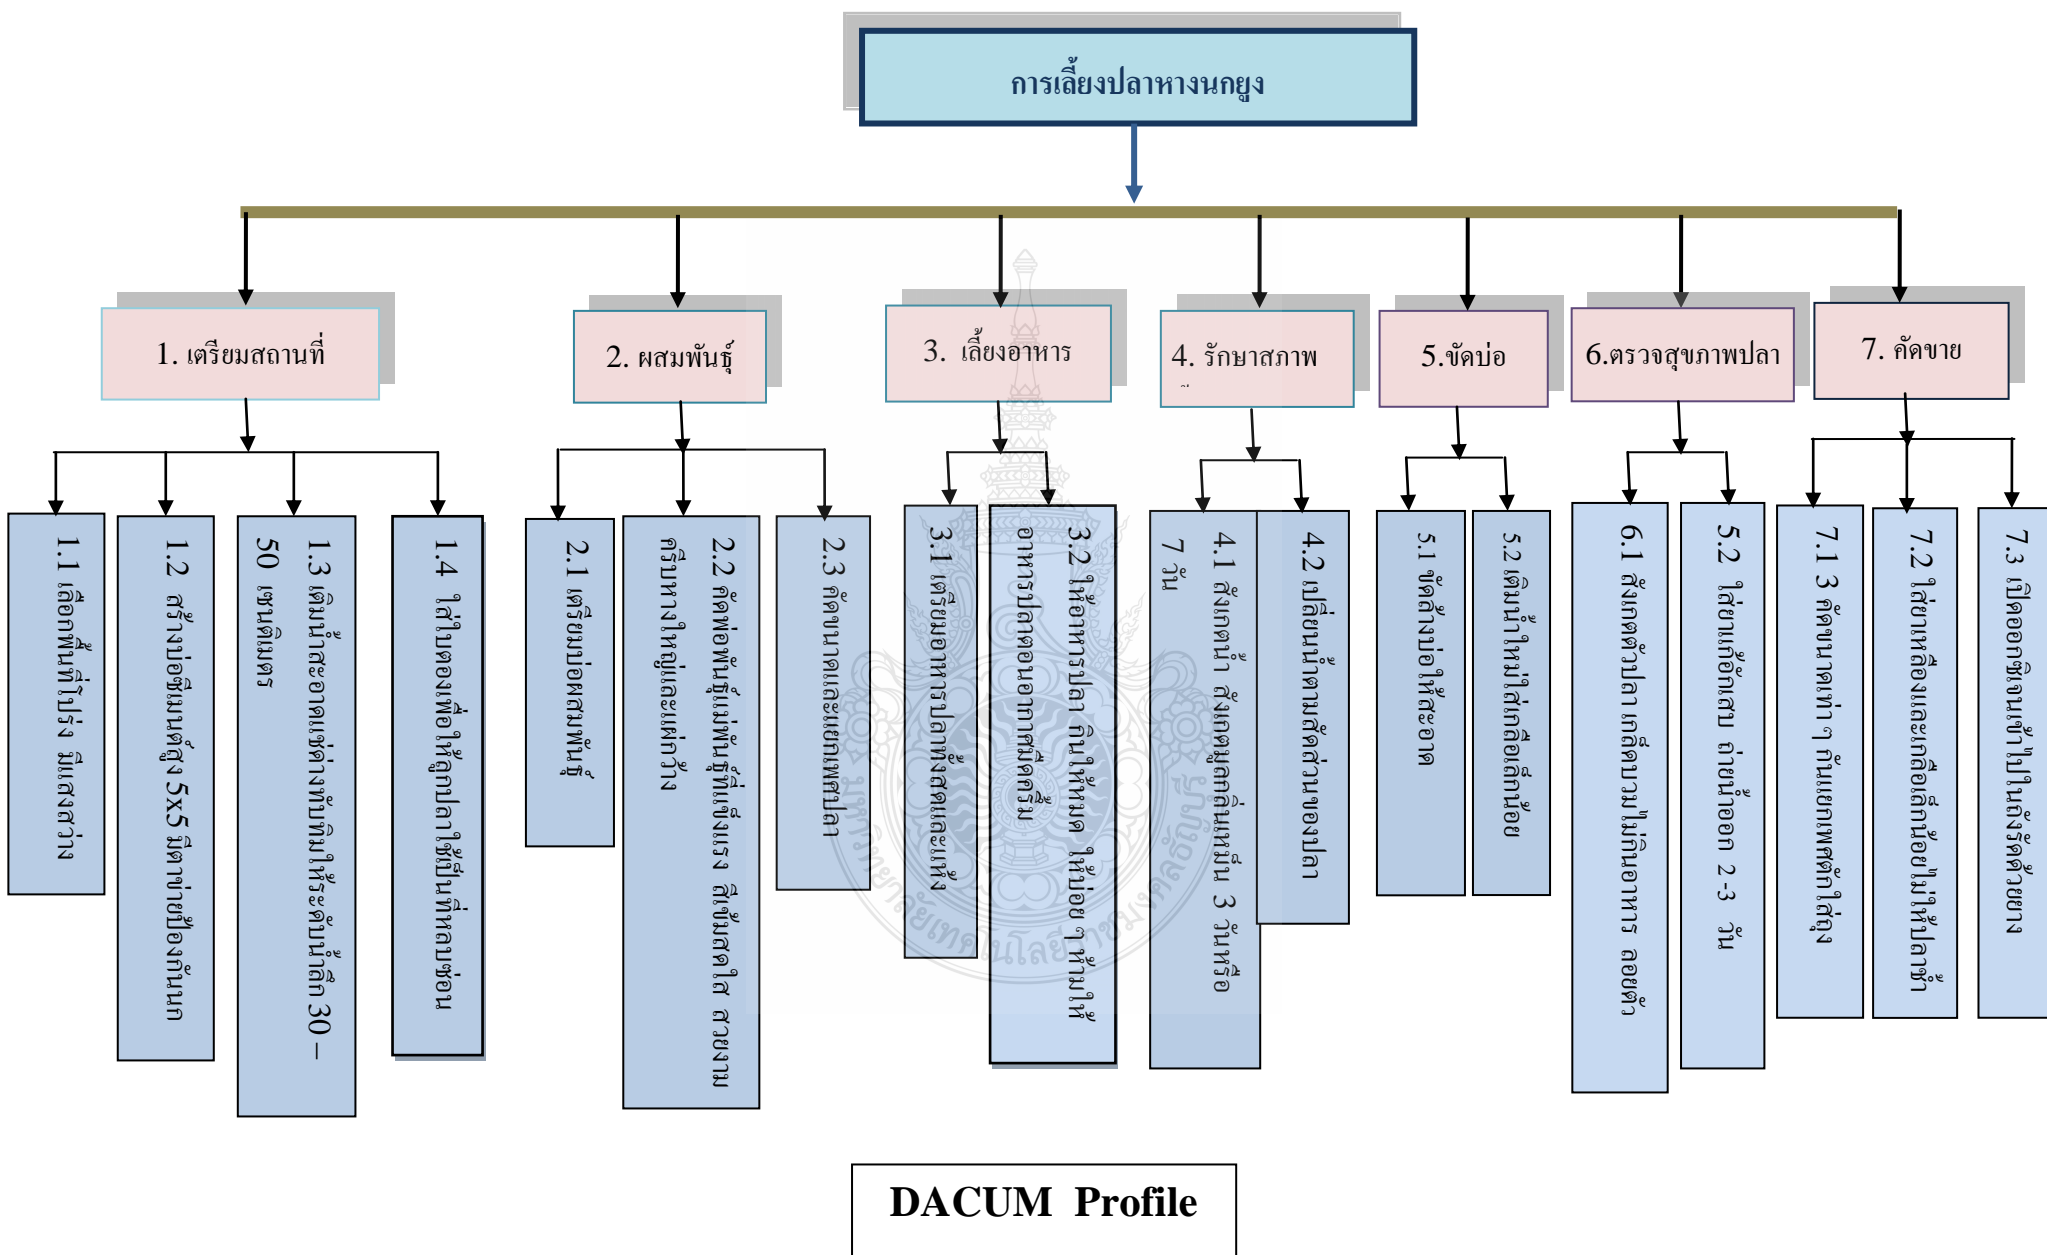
การเลี้ยงปลาหางนกยูง

1. เตรียมสถานที่

1.1 เลือกพื้นที่โปร่ง มีแสงสว่าง

1.2 สร้างบ่อซีเมนต์สูง 5x5 มีตาข่ายป้องกันนก

1.3 เติมน้ำสะอาดแช่ต่างทับทิมให้ระดับน้ำลึก 30 – 50 เซนติเมตร

1.4 ใส่ใบตองเพื่อให้ลูกปลาใช้เป็นที่หลบซ่อน

2. ผสมพันธุ์

2.1 เตรียมบ่อผสมพันธุ์

2.2 คัดพ่อพันธุ์แม่พันธุ์ที่แข็งแรง สีเข้มสดใส สวยงาม ครีบหางใหญ่และแผ่กว้าง

2.3 คัดขนาดและแยกเพศปลา

3. เลี้ยงอาหาร

3.1 เตรียมอาหารปลาที่สดและแห้ง

3.2 ให้อาหารปลา กินให้หมด ให้บ่อย ๆ ห้ามให้อาหารปลาตอนอากาศมืดครึ้ม

4. รักษาสภาพ

4.1 สังเกตน้ำ สังเกตมูลกลิ่นเหม็น 3 วันหรือ 7 วัน

4.2 เปลี่ยนน้ำตามสัดส่วนของปลา

5.ขัดบ่อ

5.1 ขัดล้างบ่อให้สะอาด

5.2 เติมน้ำใหม่ใส่เกลือเล็กน้อย

6.ตรวจสุขภาพปลา

6.1 สังเกตตัวปลา เกล็ดบวมไม่กินอาหาร ลอยตัว

5.2 ใส่ยาแก้ถ้าเป็นเสมือน ถ่ายน้ำออก 2-3 วัน

7. คัดขาย

7.1 3 คัดขนาดเท่า ๆ กันแยกเพศตัวใส่ถุง

7.2 ใส่ยาเหลืองและเกลือเล็กน้อยไม่ให้ปลาช้ำ

7.3 เปิดออกซิเจนเข้าไปในถุงรัดด้วยยาง

DACUM Profile